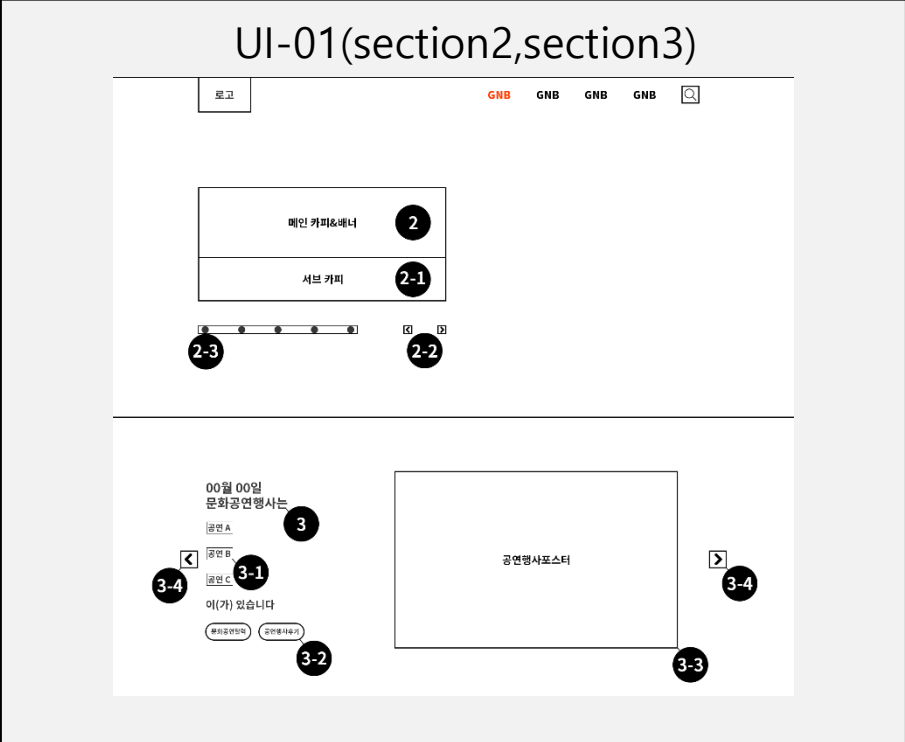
UI-01(section2,section3)

로고

GNB GNB GNB GNB

메인 카피&배너

2

서브 카피

2-1

2-3

2-2

00월 00일
문화공연행사는

3

공연 A

공연 B

3-1

공연 C

3-4

이(가) 있습니다

문화공연일력 공연행사후기

3-2

공연행사포스터

3-4

3-3